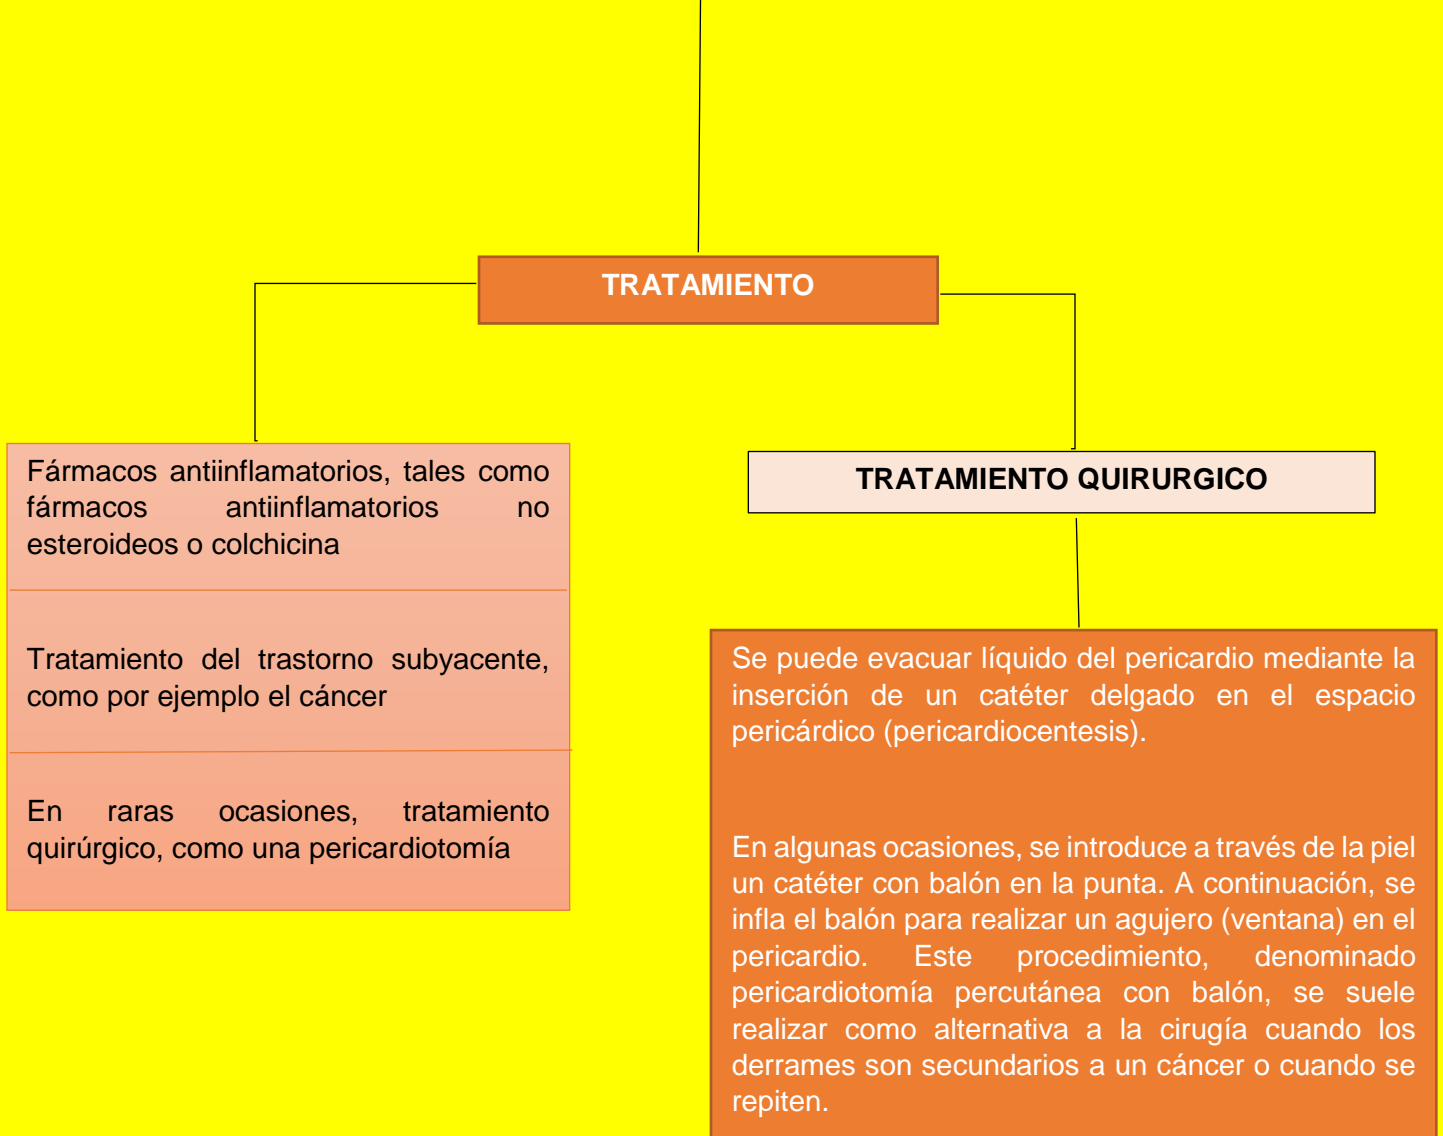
TRATAMIENTO

Fármacos antiinflamatorios, tales como fármacos antiinflamatorios no esteroideos o colchicina

Tratamiento del trastorno subyacente, como por ejemplo el cáncer

En raras ocasiones, tratamiento quirúrgico, como una pericardiotomía

TRATAMIENTO QUIRURGICO

Se puede evacuar líquido del pericardio mediante la inserción de un catéter delgado en el espacio pericárdico (pericardiocentesis).

En algunas ocasiones, se introduce a través de la piel un catéter con balón en la punta. A continuación, se infla el balón para realizar un agujero (ventana) en el pericardio. Este procedimiento, denominado pericardiotomía percutánea con balón, se suele realizar como alternativa a la cirugía cuando los derrames son secundarios a un cáncer o cuando se repiten.